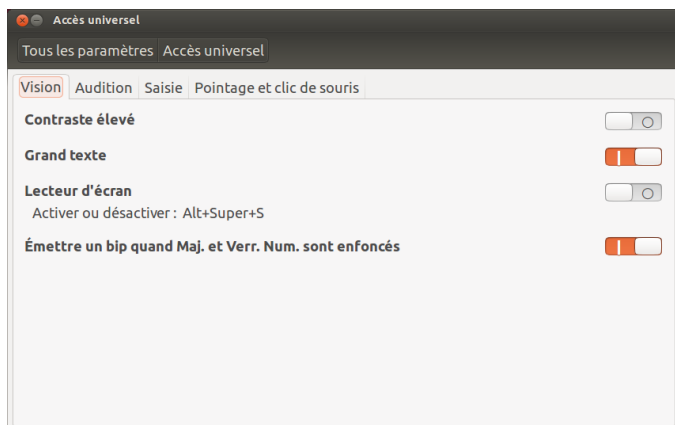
Accès universel

Tous les paramètres | Accès universel

Vision | Audition | Saisie | Pointage et clic de souris

Contraste élevé

Grand texte

Lecteur d'écran
Activer ou désactiver : Alt+Super+S

Émettre un bip quand Maj. et Verr. Num. sont enfoncés